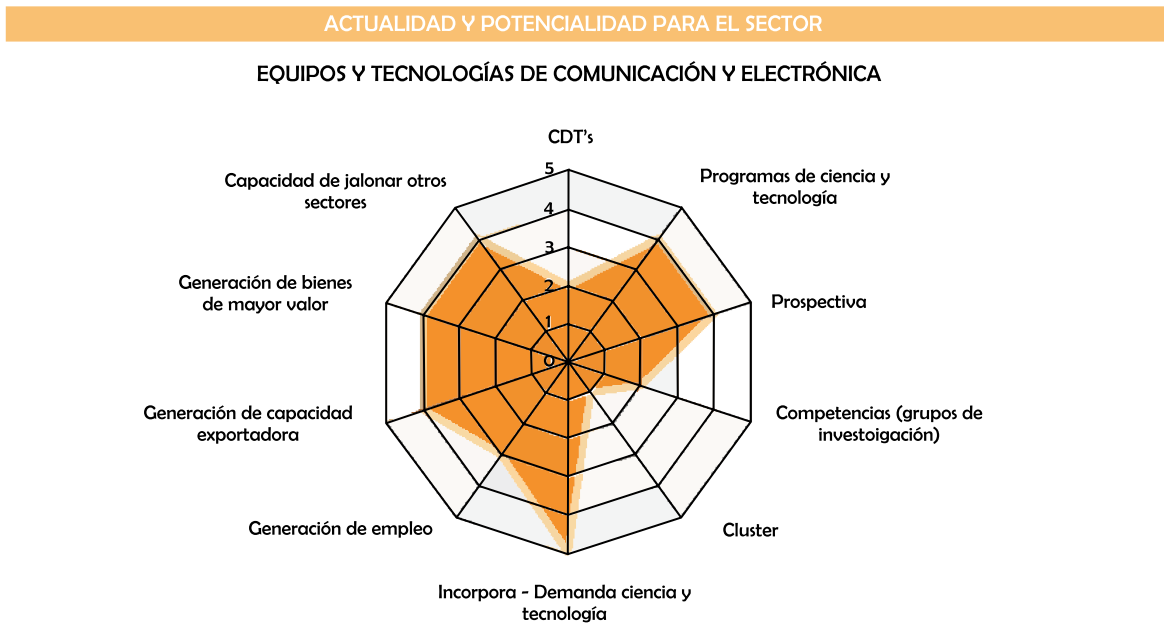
ACTUALIDAD Y POTENCIALIDAD PARA EL SECTOR

EQUIPOS Y TECNOLOGÍAS DE COMUNICACIÓN Y ELECTRÓNICA

CDT's

5
4
3
2
1
0

Programas de ciencia y tecnología

Prospectiva

Competencias (grupos de investoigación)

Cluster

Incorpora - Demanda ciencia y tecnología

Generación de empleo

Generación de capacidad exportadora

Generación de bienes de mayor valor

Capacidad de jalonar otros sectores